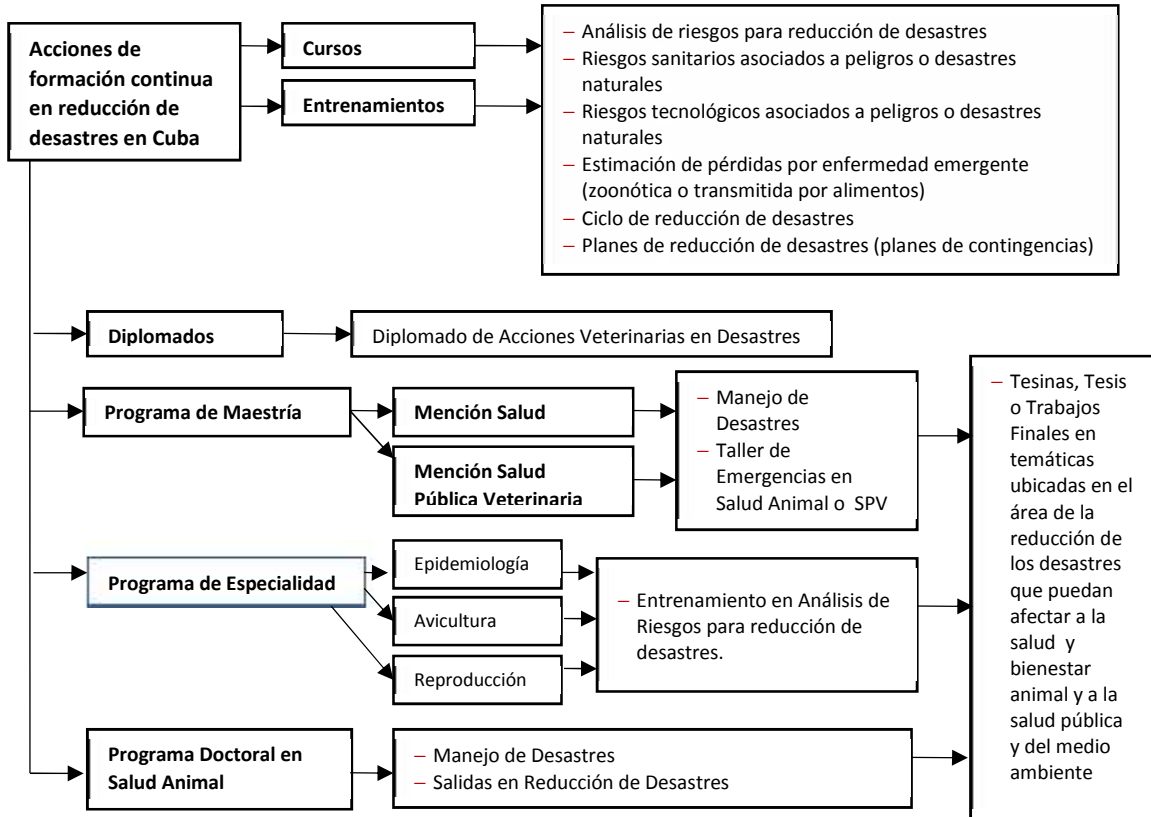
Acciones de formación continua en reducción de desastres en Cuba

Cursos

Entrenamientos

– Análisis de riesgos para reducción de desastres
– Riesgos sanitarios asociados a peligros o desastres naturales
– Riesgos tecnológicos asociados a peligros o desastres naturales
– Estimación de pérdidas por enfermedad emergente (zoonótica o transmitida por alimentos)
– Ciclo de reducción de desastres
– Planes de reducción de desastres (planes de contingencias)

Diplomados

Diplomado de Acciones Veterinarias en Desastres

Programa de Maestría

Mención Salud

Mención Salud Pública Veterinaria

– Manejo de Desastres
– Taller de Emergencias en Salud Animal o SPV

Programa de Especialidad

Epidemiología

Avicultura

Reproducción

– Entrenamiento en Análisis de Riesgos para reducción de desastres.

Programa Doctoral en Salud Animal

– Manejo de Desastres
– Salidas en Reducción de Desastres

– Tesinas, Tesis o Trabajos Finales en temáticas ubicadas en el área de la reducción de los desastres que puedan afectar a la salud y bienestar animal y a la salud pública y del medio ambiente